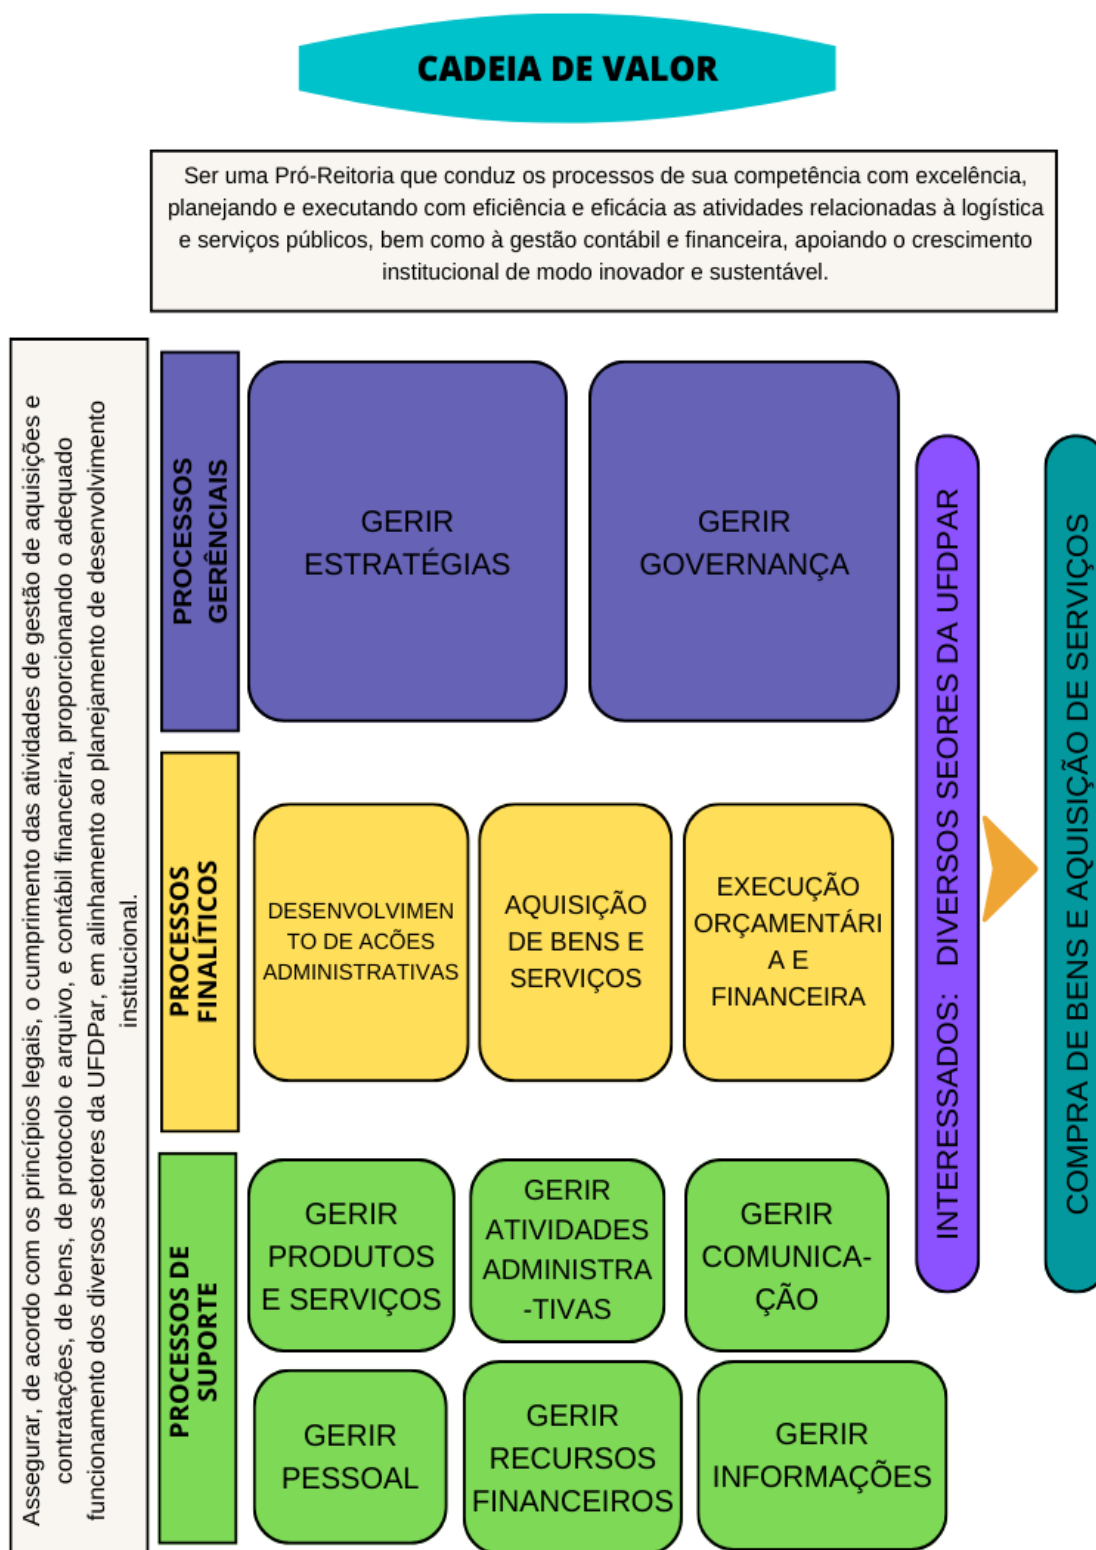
CADEIA DE VALOR

Ser uma Pró-Reitoria que conduz os processos de sua competência com excelência, planejando e executando com eficiência e eficácia as atividades relacionadas à logística e serviços públicos, bem como à gestão contábil e financeira, apoiando o crescimento institucional de modo inovador e sustentável.

Assegurar, de acordo com os princípios legais, o cumprimento das atividades de gestão de aquisições e contratações, de bens, de protocolo e arquivo, e contábil financeira, proporcionando o adequado funcionamento dos diversos setores da UFDPar, em alinhamento ao planejamento de desenvolvimento institucional.

PROCESSOS GERÊNCIAIS

GERIR ESTRATÉGIAS

GERIR GOVERNANÇA

PROCESSOS FINALÍTICOS

DESENVOLVIMENTO DE ACÕES ADMINISTRATIVAS

AQUISIÇÃO DE BENS E SERVIÇOS

EXECUÇÃO ORÇAMENTÁRI A E FINANCEIRA

PROCESSOS DE SUPORTE

GERIR PRODUTOS E SERVIÇOS

GERIR ATIVIDADES ADMINISTRATIVAS

GERIR COMUNICAÇÃO

GERIR PESSOAL

GERIR RECURSOS FINANCEIROS

GERIR INFORMAÇÕES

INTERESSADOS: DIVERSOS SEORES DA UFDPAR

COMPRA DE BENS E AQUISIÇÃO DE SERVIÇOS